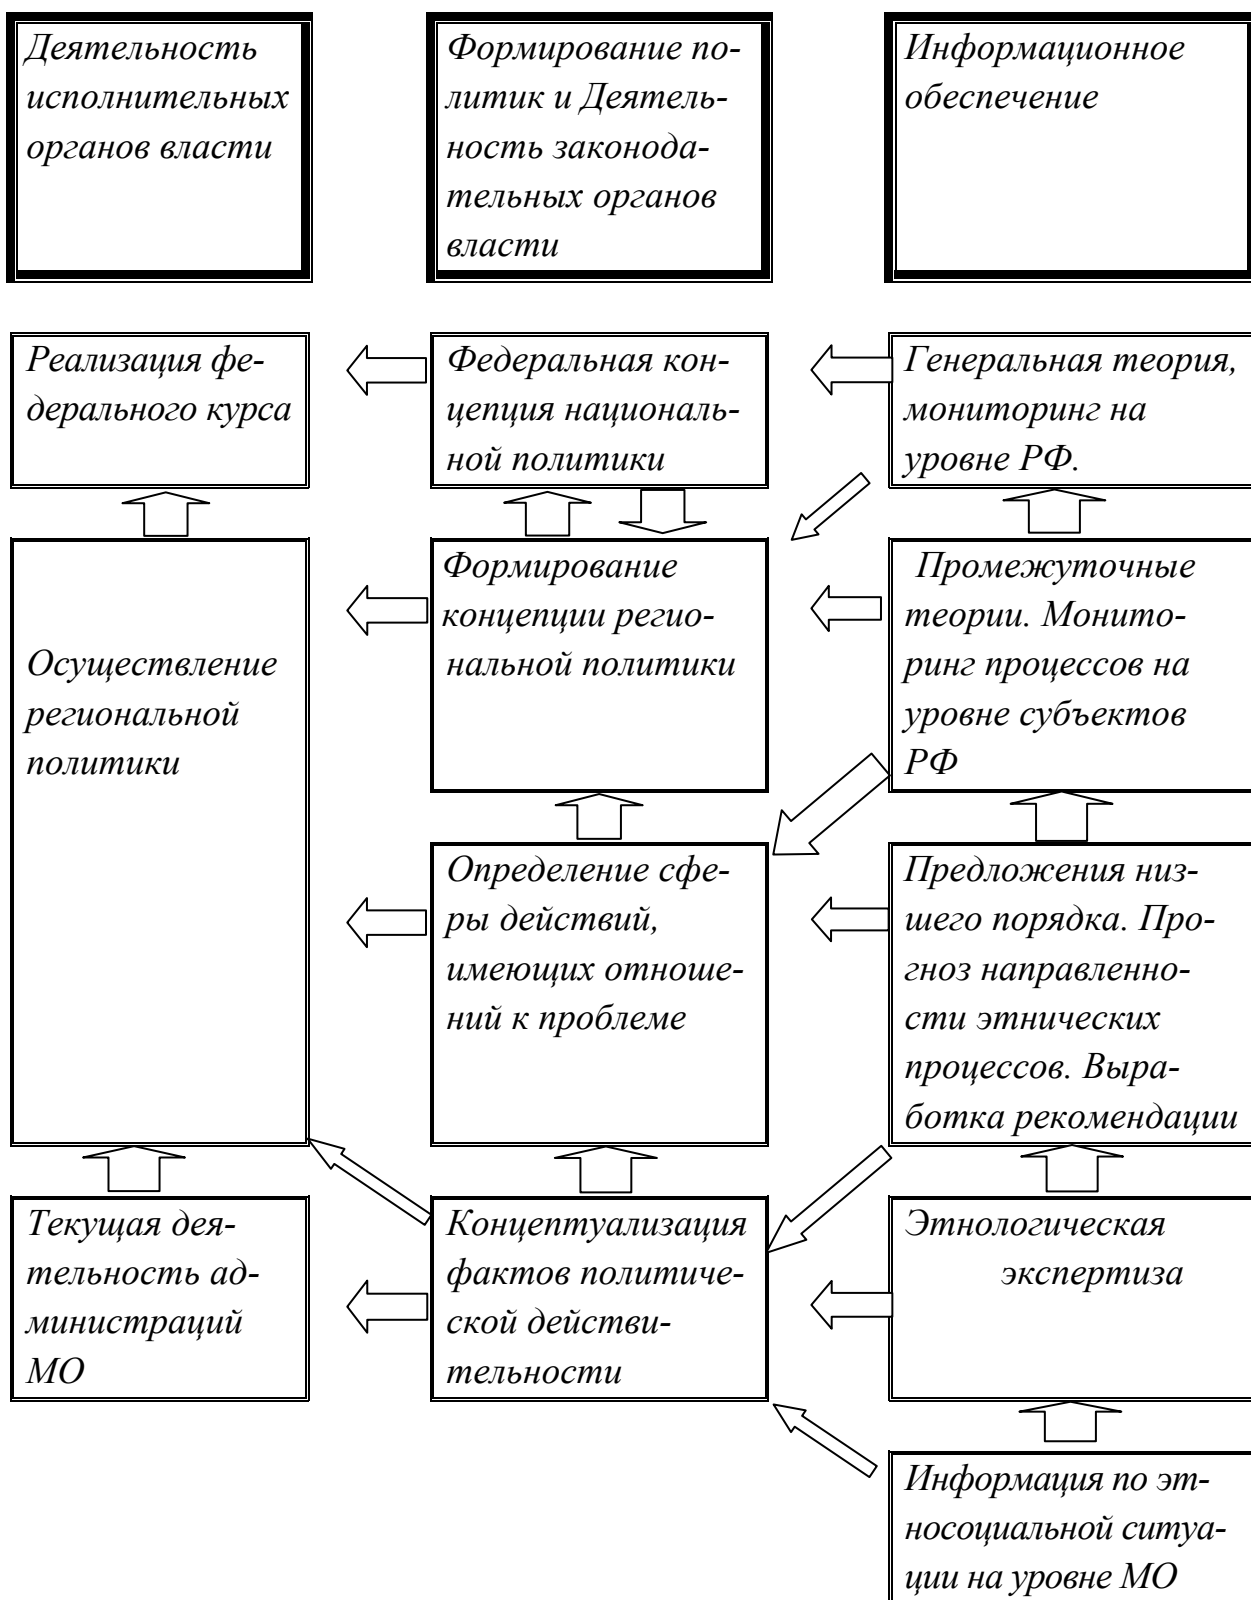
Деятельность исполнительных органов власти

Формирование политик и Деятельность законодательных органов власти

Информационное обеспечение

Реализация федерального курса

Федеральная концепция национальной политики

Генеральная теория, мониторинг на уровне РФ.

Осуществление региональной политики

Формирование концепции региональной политики

Промежуточные теории. Мониторинг процессов на уровне субъектов РФ

Определение сферы действий, имеющих отношений к проблеме

Предложения низшего порядка. Прогноз направленности этнических процессов. Выработка рекомендации

Текущая деятельность администраций МО

Концептуализация фактов политической действительности

Этнологическая экспертиза

Информация по этносоциальной ситуации на уровне МО